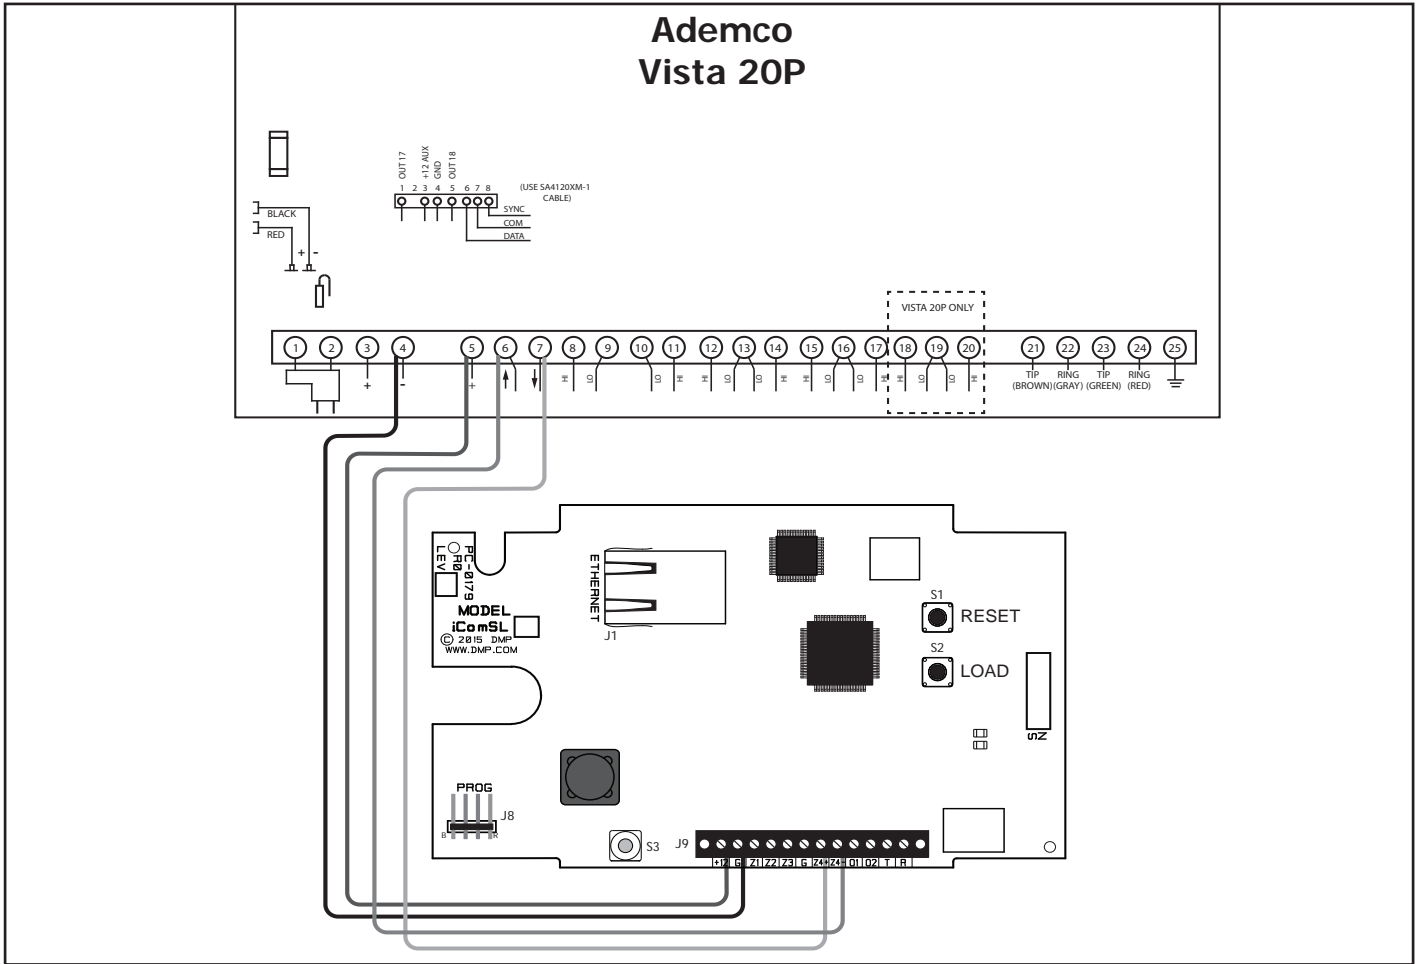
Ademco
Vista 20P

BLACK
RED
+ -

OUT17
+12 AUX
GND
OUT18
1 2 3 4 5 6 7 8
(USE SA4120XM-1 CABLE)
SYNC
COM
DATA

VISTA 20P ONLY

1 2 3 4 5 6 7 8 9 10 11 12 13 14 15 16 17 18 19 20 21 22 23 24 25
+ - + HI LO LO HI HI LO LO HI HI LO LO HI HI LO HI
TIP (BROWN) RING (GRAY) TIP (GREEN) RING (RED)

PC-0179 REV A0
MODEL iComSL
© 2015 DMP
WWW.DMP.COM
ETHERNET
J1
S1 RESET
S2 LOAD
PROG
J8
B R
S3
J9
+12 G Z1 Z2 Z3 G Z4+ Z4- O1 O2 T R